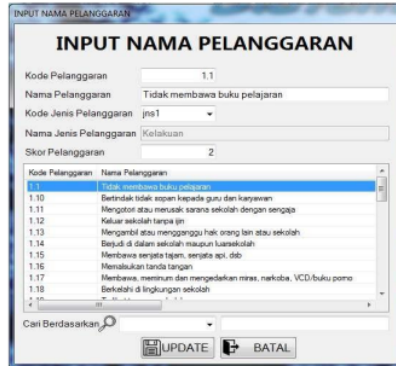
INPUT NAMA PELANGGARAN

INPUT NAMA PELANGGARAN

Kode Pelanggaran 1.1

Nama Pelanggaran Tidak membawa buku pelajaran

Kode Jenis Pelanggaran jns1

Nama Jenis Pelanggaran Kelakuan

Skor Pelanggaran 2

| Kode Pelanggaran | Nama Pelanggaran |
|---|---|
| 1.1 | Tidak membawa buku pelajaran |
| 1.10 | Bertindak tidak sopan kepada guru dan karyawan |
| 1.11 | Mengotori atau merusak sarana sekolah dengan sengaja |
| 1.12 | Keluar sekolah tanpa ijin |
| 1.13 | Mengambil atau mengganggu hak orang lain atau sekolah |
| 1.14 | Berjudi di dalam sekolah maupun luarsekolah |
| 1.15 | Membawa senjata tajam, senjata api, dsb |
| 1.16 | Memalsukan tanda tangan |
| 1.17 | Membawa, meminum dan mengedarkan miras, narkoba, VCD/buku porno |
| 1.18 | Berkelahi di lingkungan sekolah |
| 1.19 | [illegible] |

Cari Berdasarkan

UPDATE BATAL